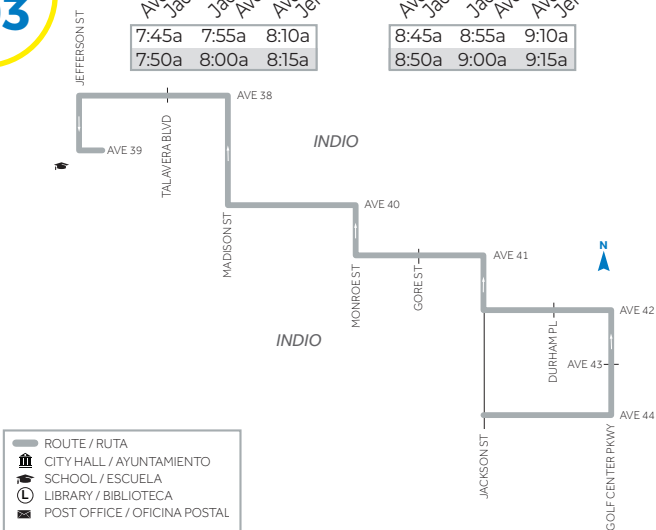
3

JEFFERSON ST

| 7:45a | 7:55a | 8:10a |
|---|---|---|
| 7:50a | 8:00a | 8:15a |

| 8:45a | 8:55a | 9:10a |
|---|---|---|
| 8:50a | 9:00a | 9:15a |

AVE 38
TALAVERA BLVD
AVE 39
INDIO
MADISON ST
AVE 40
MONROE ST
GORE ST
AVE 41
N
AVE 42
DURHAM PL
AVE 43
INDIO
AVE 44
JACKSON ST
GOLF CENTER PKWY

ROUTE / RUTA
CITY HALL / AYUNTAMIENTO
SCHOOL / ESCUELA
LIBRARY / BIBLIOTECA
POST OFFICE / OFICINA POSTAL